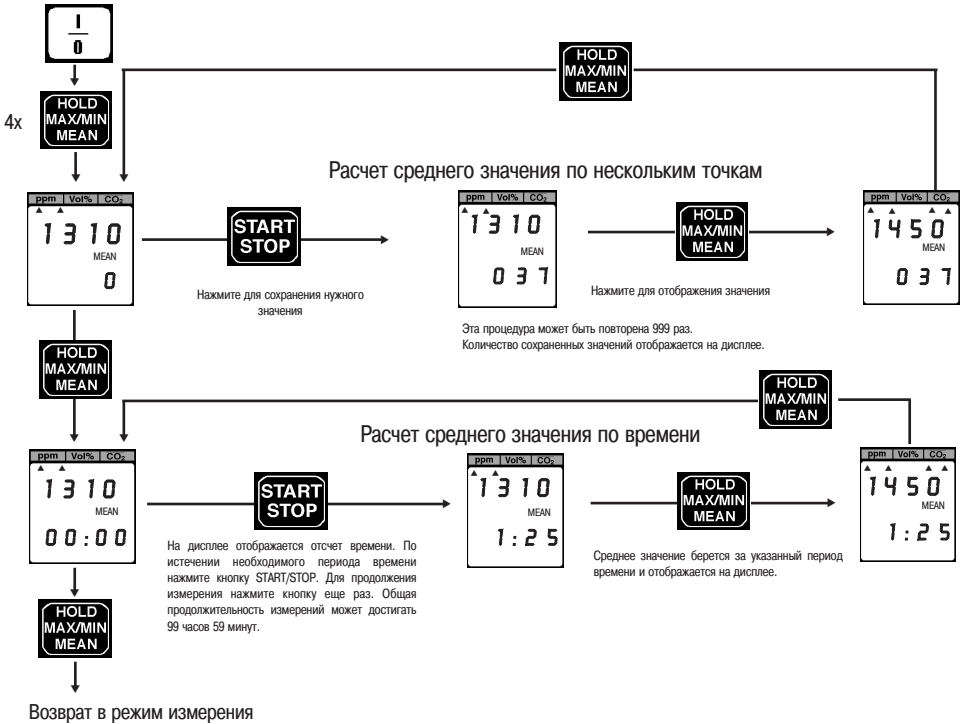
I
0

4x HOLD MAX/MIN MEAN

HOLD MAX/MIN MEAN

Расчет среднего значения по нескольким точкам

ppm | Vol% | $CO_2$
1310
MEAN
0

START STOP

Нажмите для сохранения нужного значения

ppm | Vol% | $CO_2$
1310
MEAN
037

HOLD MAX/MIN MEAN

Нажмите для отображения значения

ppm | Vol% | $CO_2$
1450
MEAN
037

Эта процедура может быть повторена 999 раз.
Количество сохраненных значений отображается на дисплее.

HOLD MAX/MIN MEAN

HOLD MAX/MIN MEAN

Расчет среднего значения по времени

ppm | Vol% | $CO_2$
1310
MEAN
00:00

START STOP

На дисплее отображается отсчет времени. По истечении необходимого периода времени нажмите кнопку START/STOP. Для продолжения измерения нажмите кнопку еще раз. Общая продолжительность измерений может достигать 99 часов 59 минут.

ppm | Vol% | $CO_2$
1310
MEAN
1:25

HOLD MAX/MIN MEAN

Среднее значение берется за указанный период времени и отображается на дисплее.

ppm | Vol% | $CO_2$
1450
MEAN
1:25

HOLD MAX/MIN MEAN

Возврат в режим измерения